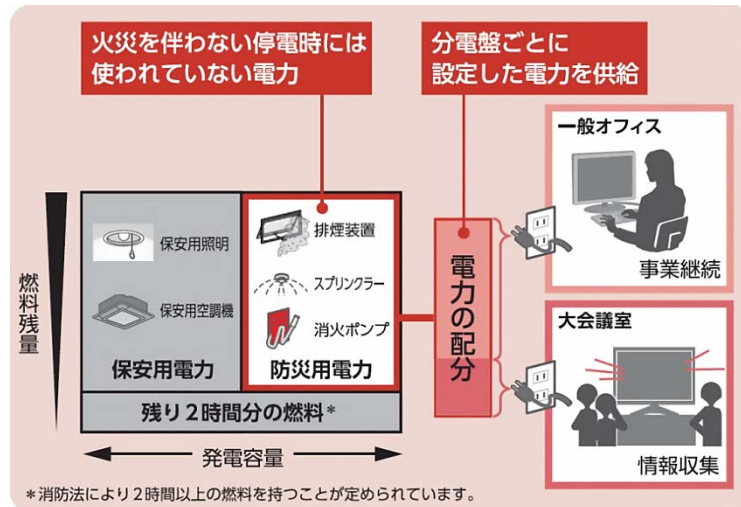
火災を伴わない停電時には使われていない電力

分電盤ごとに設定した電力を供給

一般オフィス

事業継続

燃料残量

保安用照明

保安用空調機

保安用電力

排煙装置

スプリンクラー

消火ポンプ

防災用電力

電力の配分

大会議室

情報収集

残り2時間分の燃料*

発電容量

*消防法により2時間以上の燃料を持つことが定められています。